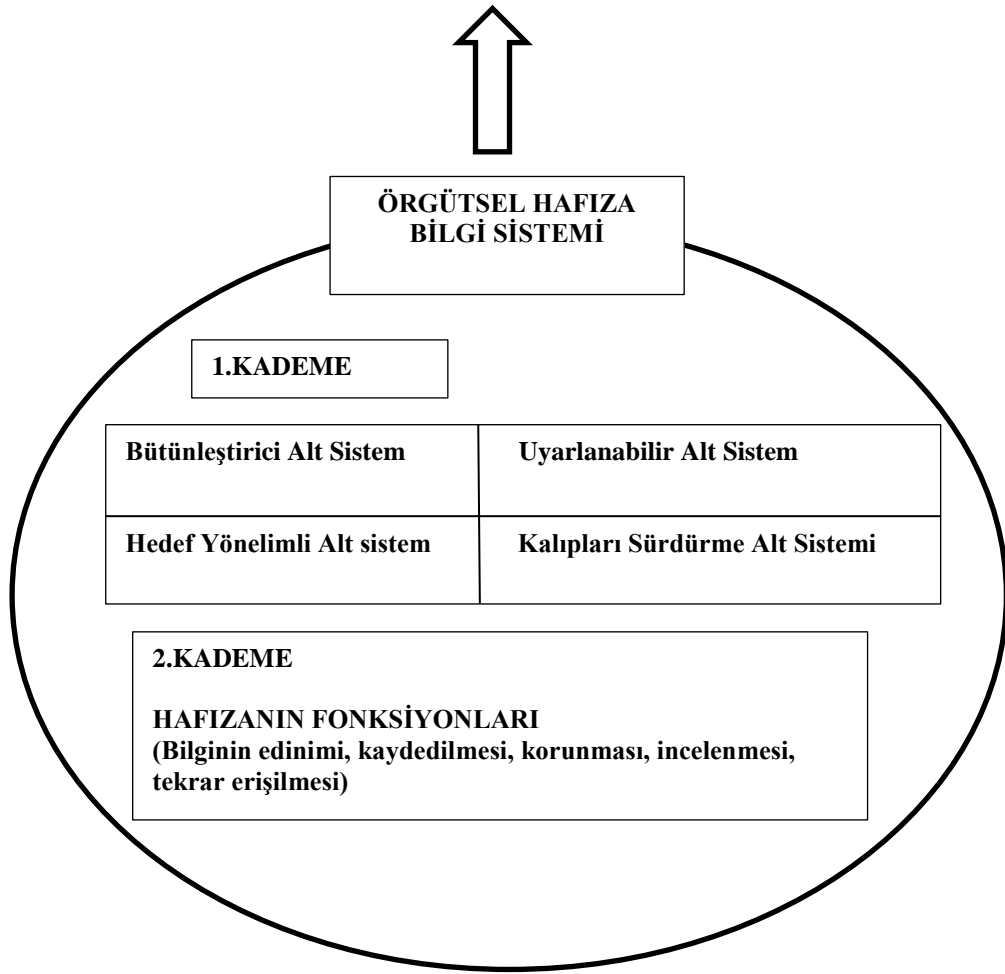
ÖRGÜTSEL HAFIZA
BİLGİ SİSTEMİ

1.KADEME

| Bütünleştirici Alt Sistem | Uyarlanabilir Alt Sistem |
|---|---|
| Hedef Yönelimli Alt sistem | Kalıpları Sürdürme Alt Sistemi |

2.KADEME

HAFIZANIN FONKSİYONLARI
(Bilginin edinimi, kaydedilmesi, korunması, incelenmesi, tekrar erişilmesi)